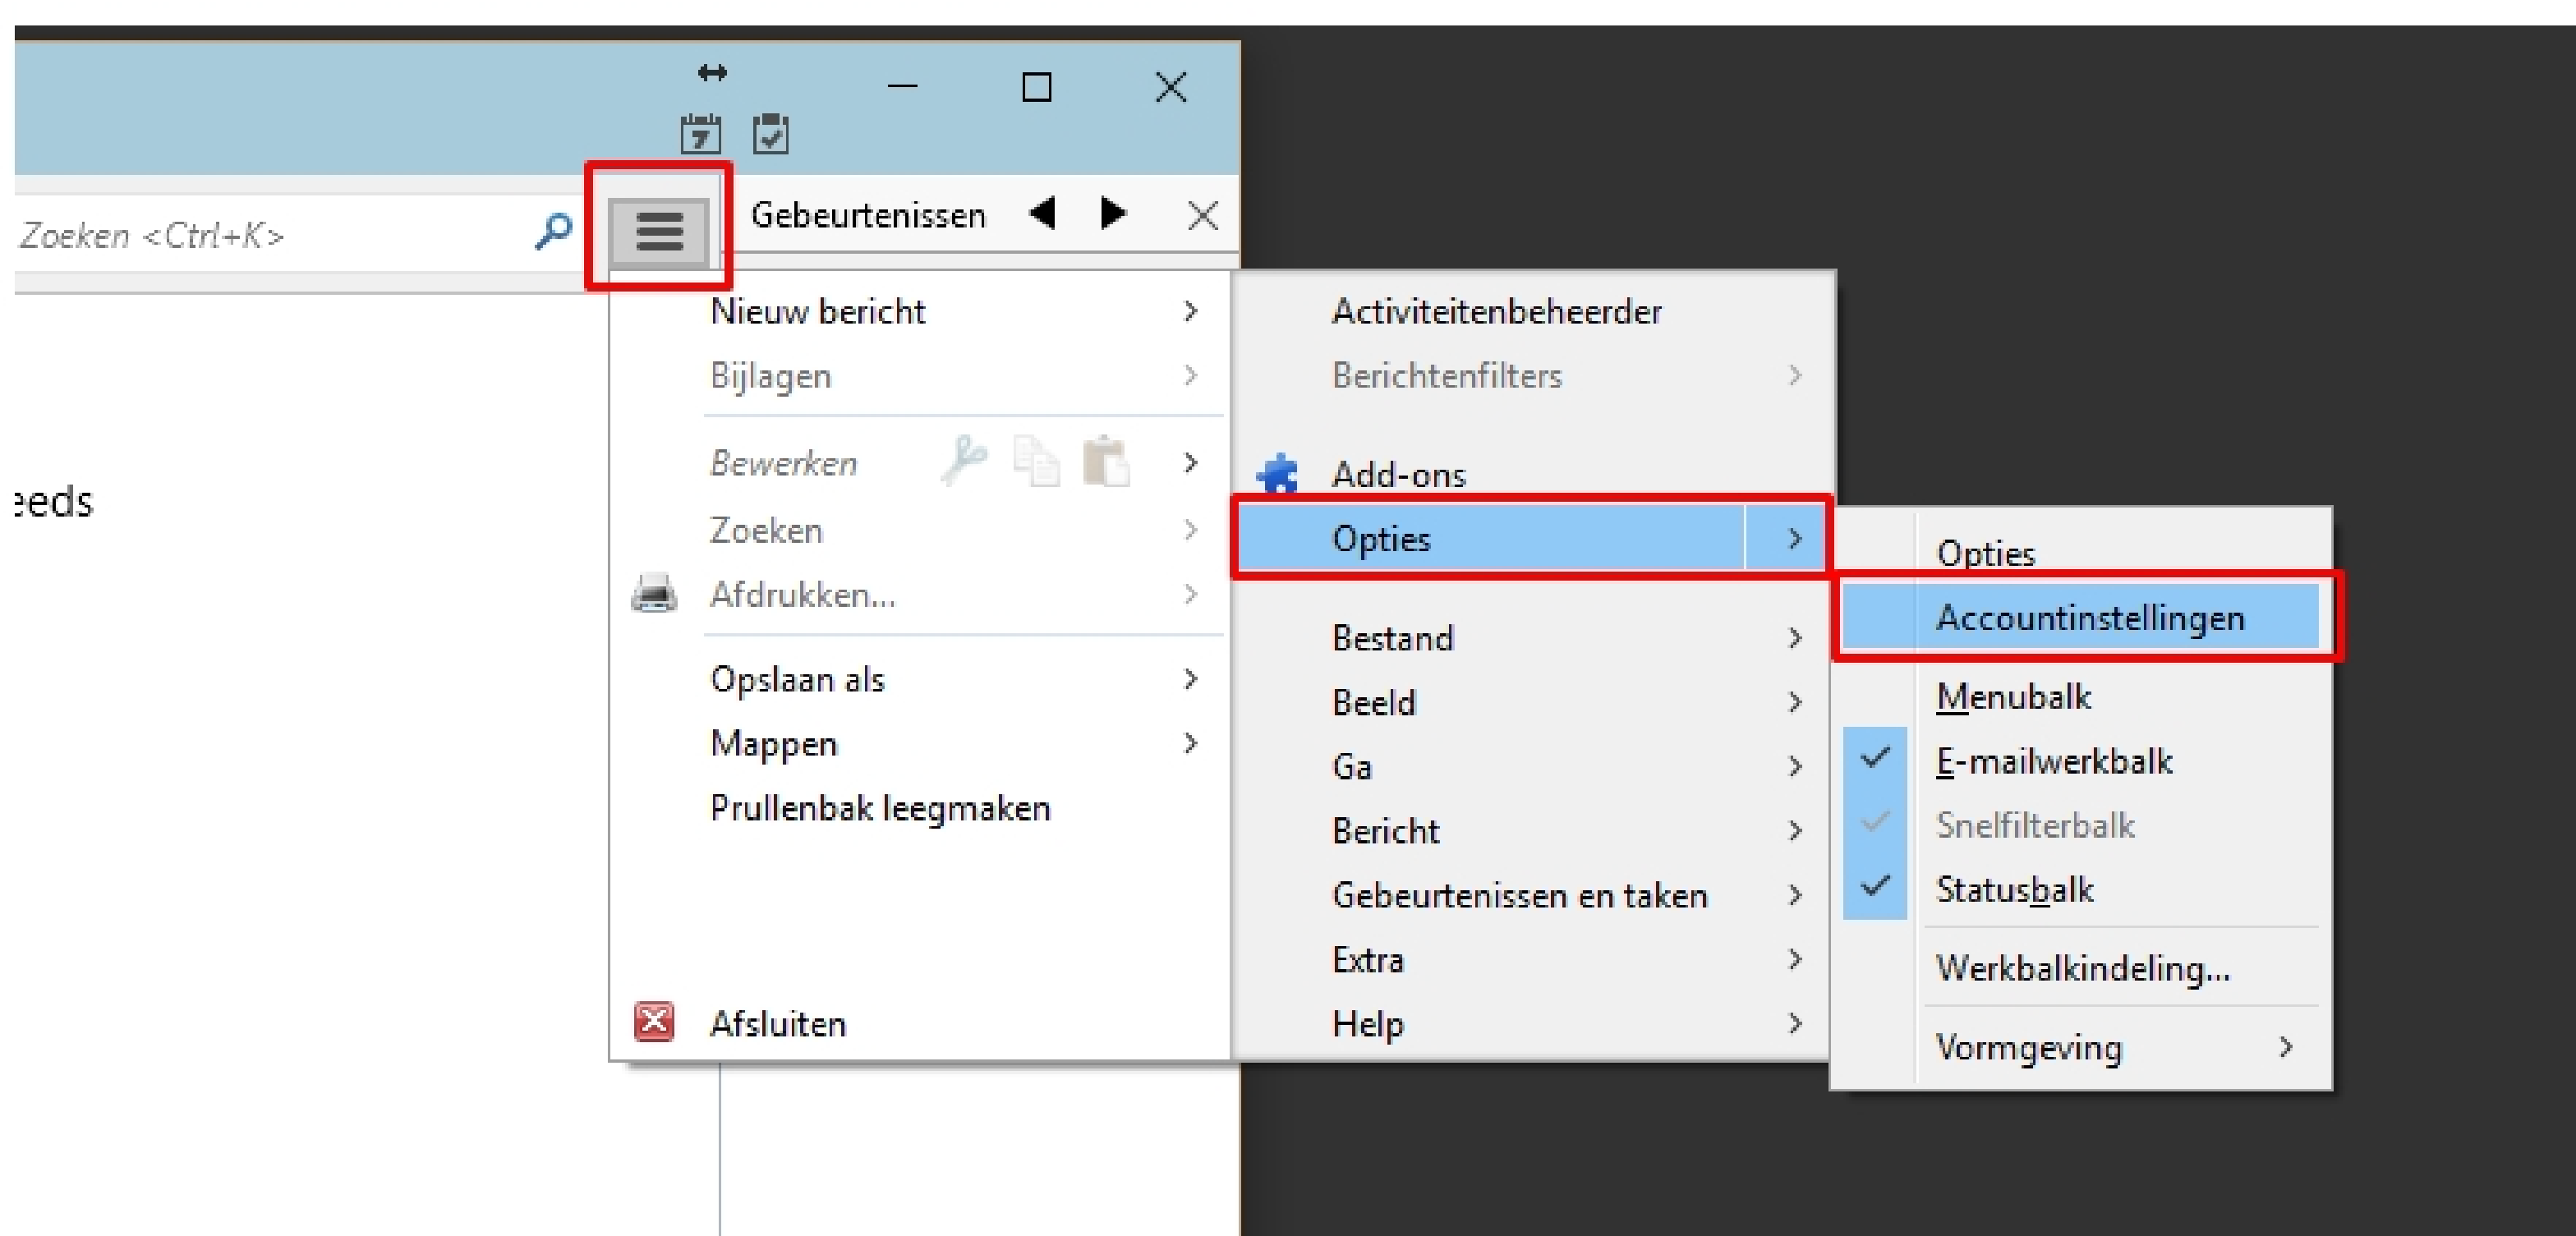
Zoeken <Ctrl+K>

Gebeurtenissen

eeds

Nieuw bericht
Bijlagen
Bewerken
Zoeken
Afdrukken...
Opslaan als
Mappen
Prullenbak leegmaken
Afsluiten

Activiteitenbeheerder
Berichtenfilters
Add-ons
Opties
Bestand
Beeld
Ga
Bericht
Gebeurtenissen en taken
Extra
Help

Opties
Accountinstellingen
Menubalk
E-mailwerkbalk
Snelfilterbalk
Statusbalk
Werkbalkindeling...
Vormgeving